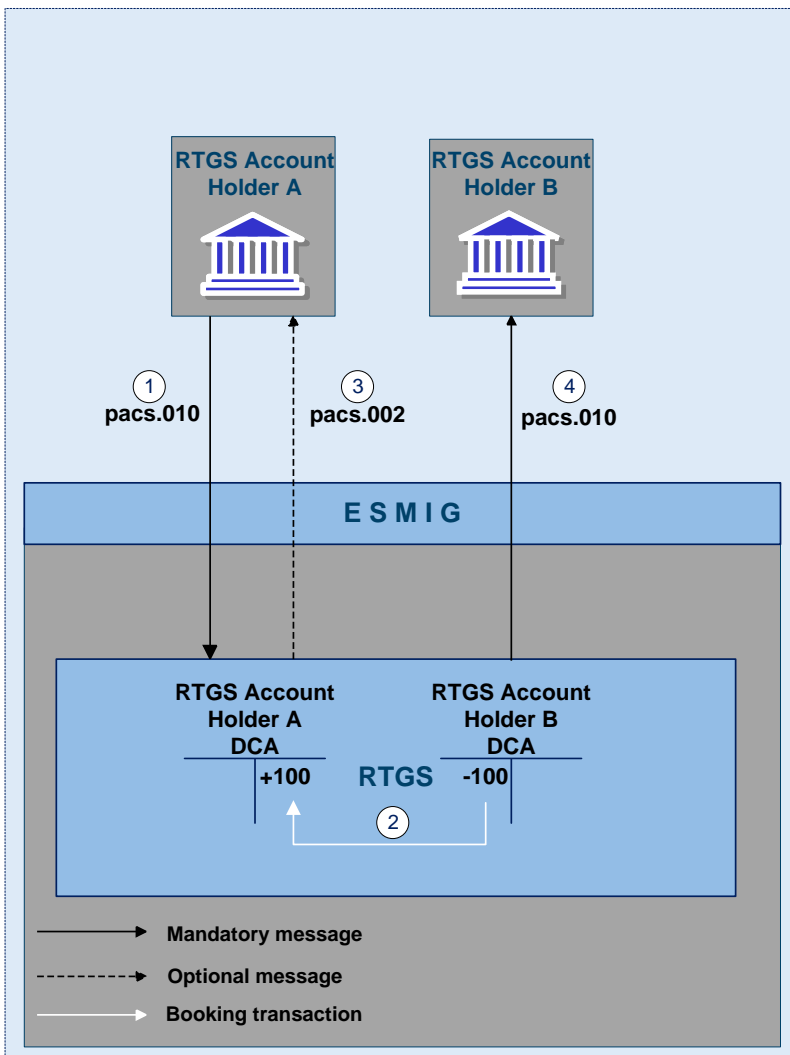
RTGS Account Holder A

RTGS Account Holder B

1
pacs.010

3
pacs.002

4
pacs.010

E S M I G

RTGS Account Holder A DCA

+100

RTGS

RTGS Account Holder B DCA

-100

2

Mandatory message

Optional message

Booking transaction